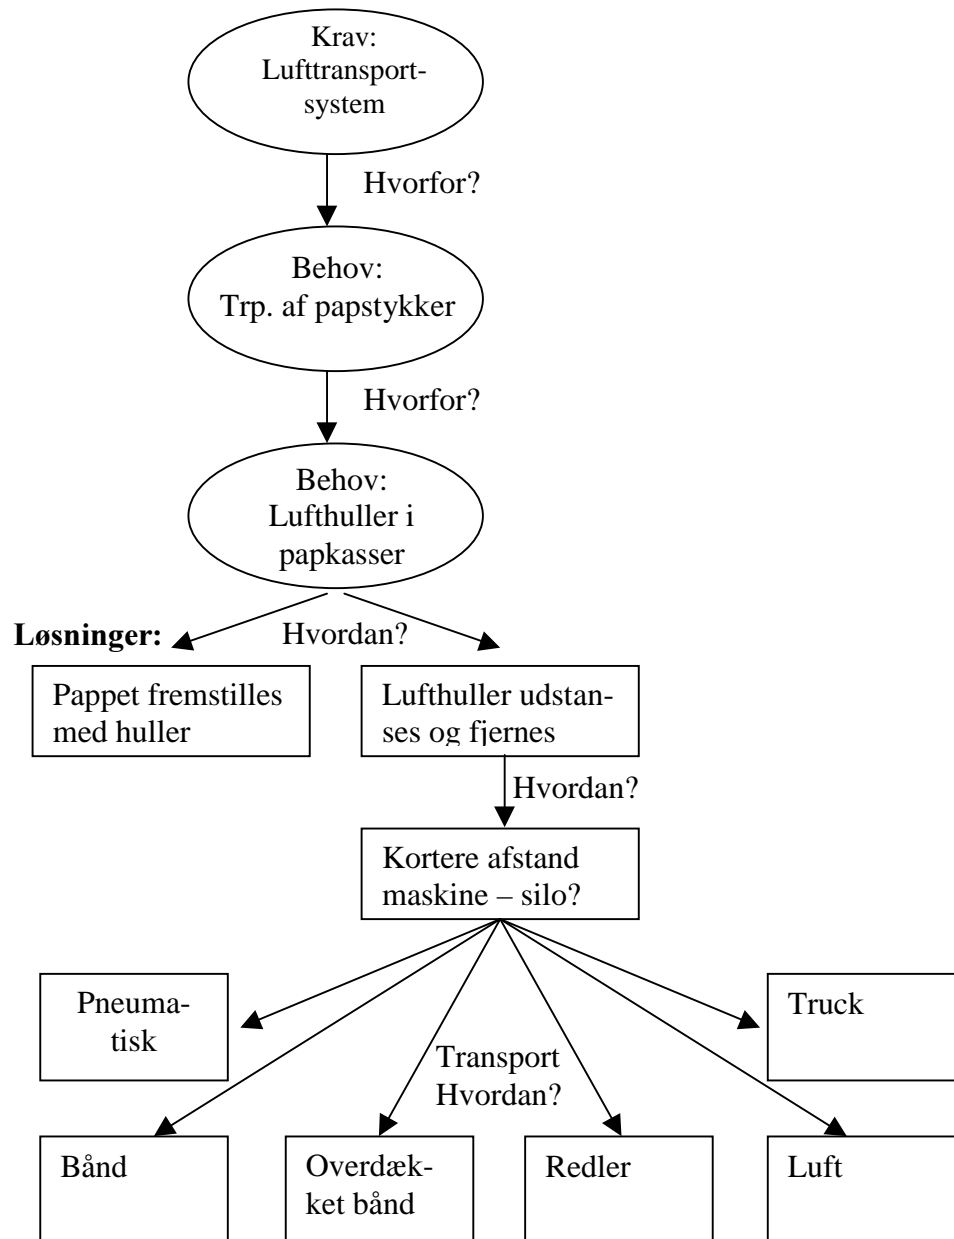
Krav: Lufttransportsystem

Hvorfor?

Behov: Trp. af papstykker

Hvorfor?

Behov: Lufthuller i papkasser

Løsninger:

Hvordan?

Pappet fremstilles med huller

Lufthuller udstanses og fjernes

Hvordan?

Kortere afstand maskine – silo?

Pneumatisk

Truck

Transport Hvordan?

Bånd

Overdækket bånd

Redler

Luft